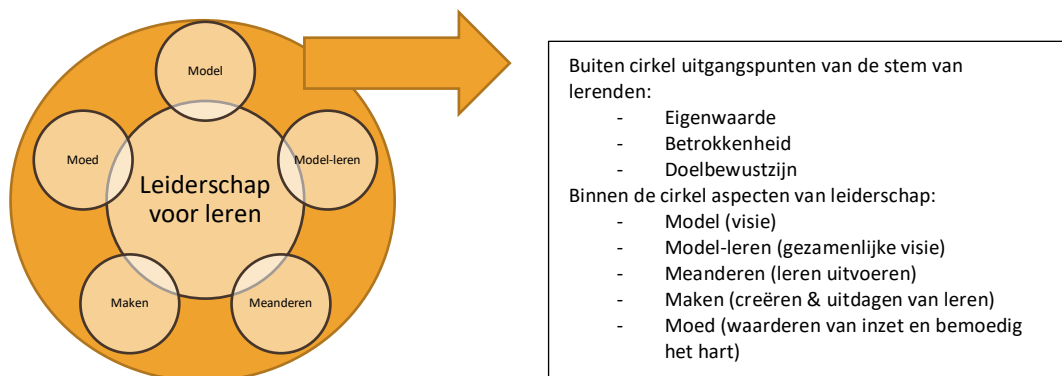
Model

Moed

Model-leren

Leiderschap voor leren

Maken

Meanderen

Buiten cirkel uitgangspunten van de stem van lerenden:
- Eigenwaarde
- Betrokkenheid
- Doelbewustzijn

Binnen de cirkel aspecten van leiderschap:
- Model (visie)
- Model-leren (gezamenlijke visie)
- Meanderen (leren uitvoeren)
- Maken (creëren & uitdagen van leren)
- Moed (waarderen van inzet en bemoedig het hart)